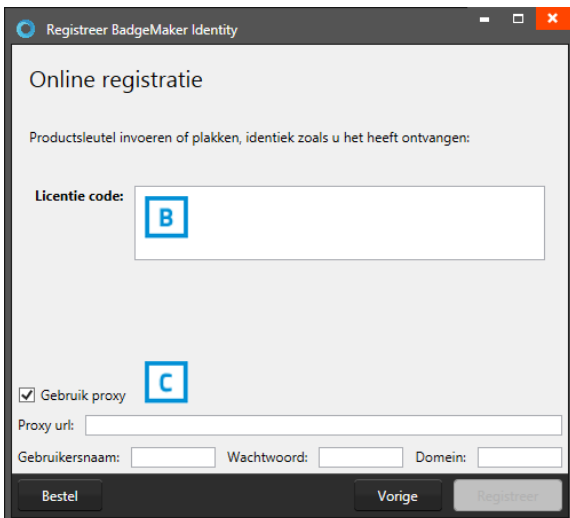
Registreer BadgeMaker Identity

Online registratie

Productsleutel invoeren of plakken, identiek zoals u het heeft ontvangen:

Licentie code:

B

C

Gebruik proxy

Proxy url:

Gebruikersnaam:

Wachtwoord:

Domein:

Bestel

Vorige

Registreer